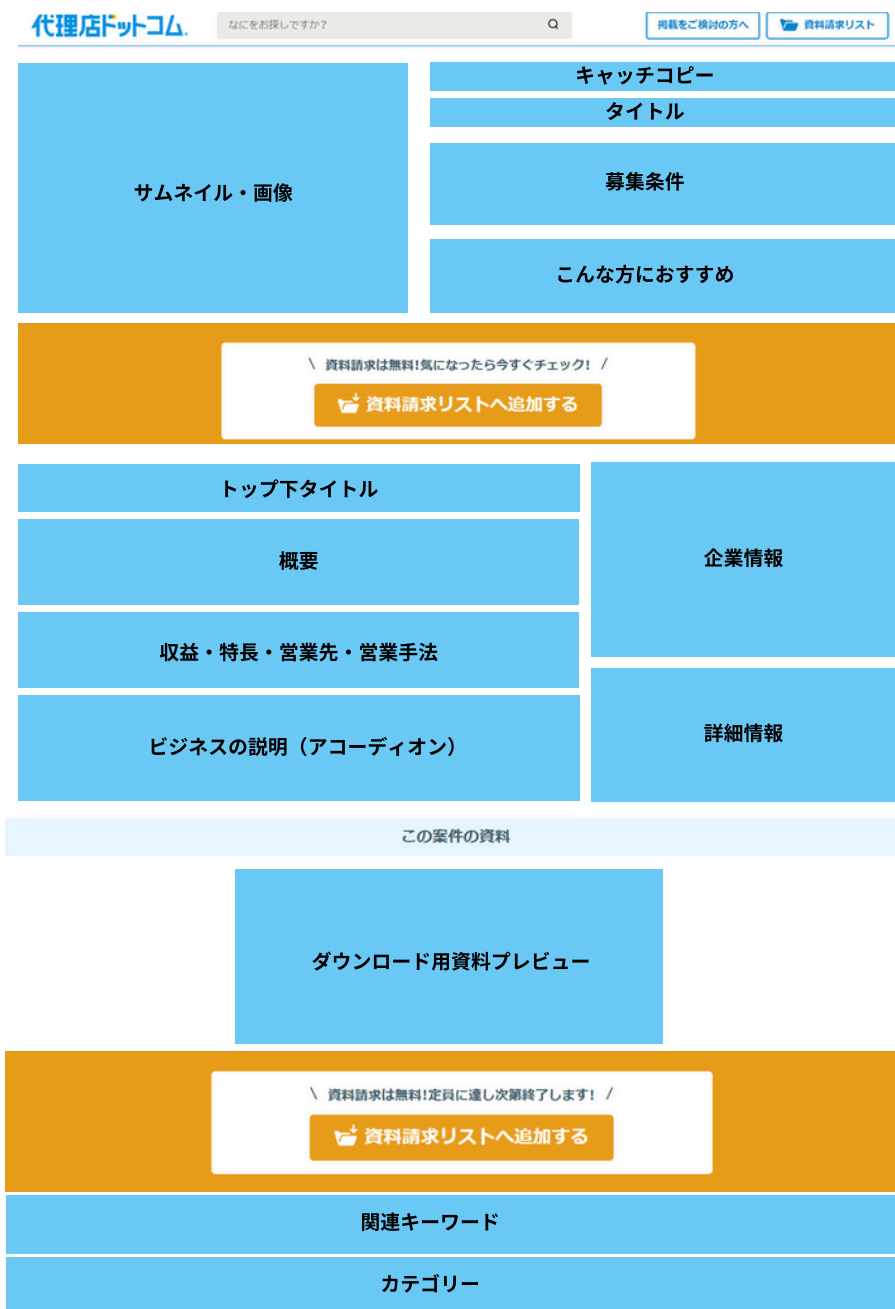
代理店ドットコム

なにをお探しですか？

掲載をご検討の方へ

資料請求リスト

サムネイル・画像

キャッチコピー

タイトル

募集条件

こんな方におすすめ

＼ 資料請求は無料！気になったら今すぐチェック！ ／

資料請求リストへ追加する

トップ下タイトル

概要

収益・特長・営業先・営業手法

ビジネスの説明（アコーディオン）

企業情報

詳細情報

この案件の資料

ダウンロード用資料プレビュー

＼ 資料請求は無料！定員に達し次第終了します！ ／

資料請求リストへ追加する

関連キーワード

カテゴリー